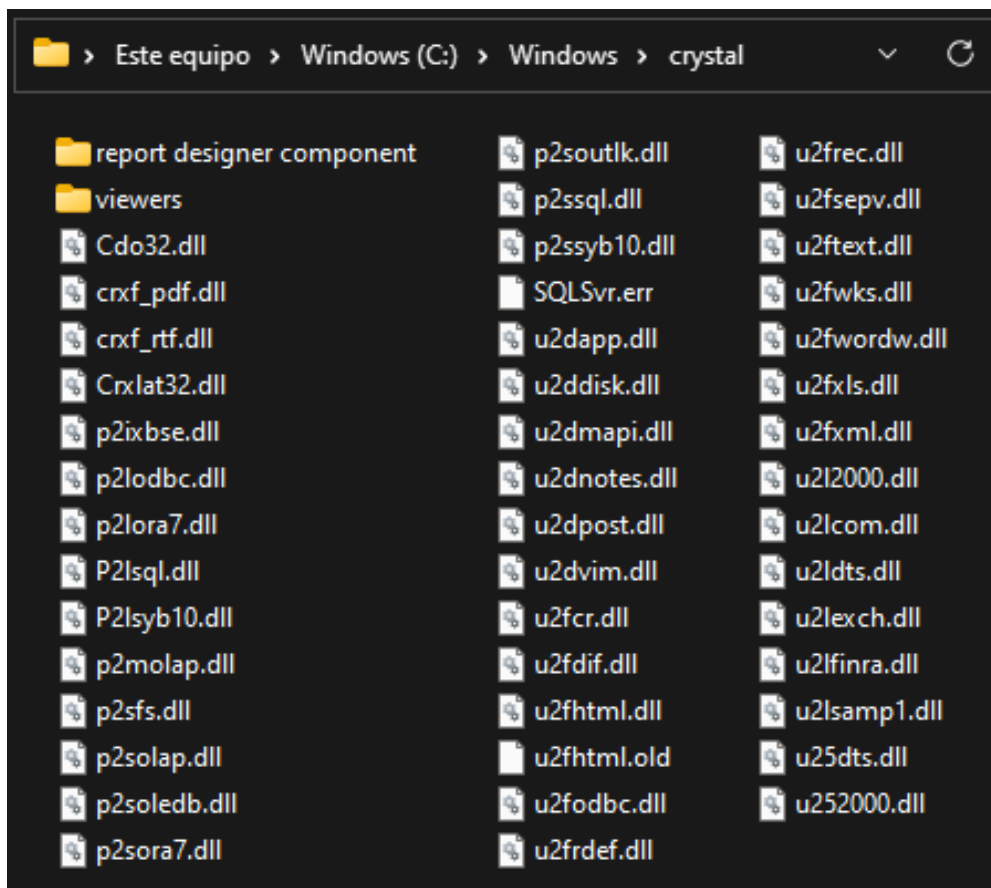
> Este equipo > Windows (C:) > Windows > crystal

report designer component
viewers
Cdo32.dll
crxf_pdf.dll
crxf_rtf.dll
Crxlat32.dll
p2ixbse.dll
p2lodbc.dll
p2lora7.dll
P2lsql.dll
P2lsyb10.dll
p2molap.dll
p2sfs.dll
p2solap.dll
p2soledb.dll
p2sora7.dll

p2soutlk.dll
p2ssql.dll
p2ssyb10.dll
SQLSvr.err
u2dapp.dll
u2ddisk.dll
u2dmapi.dll
u2dnotes.dll
u2dpost.dll
u2dvim.dll
u2fcr.dll
u2fdif.dll
u2fhtml.dll
u2fhtml.old
u2fodbc.dll
u2frdef.dll

u2frec.dll
u2fsepv.dll
u2ftext.dll
u2fwks.dll
u2fwordw.dll
u2fxls.dll
u2fxml.dll
u2l2000.dll
u2lcom.dll
u2ldts.dll
u2lexch.dll
u2lfinra.dll
u2lsamp1.dll
u25dts.dll
u252000.dll